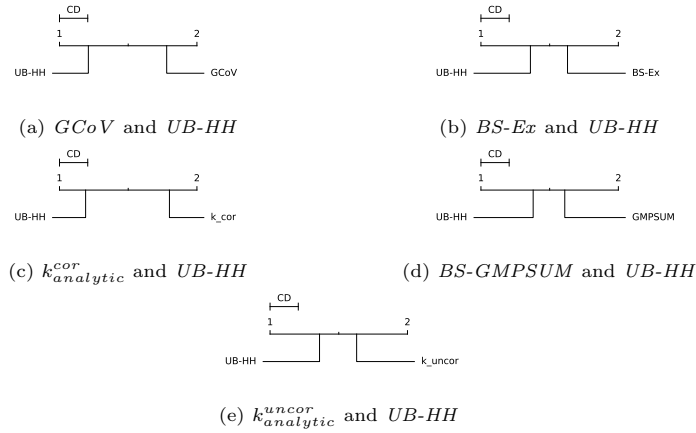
CD
1
2
UB-HH
GCoV

(a) *GCoV* and *UB-HH*

CD
1
2
UB-HH
BS-Ex

(b) *BS-Ex* and *UB-HH*

CD
1
2
UB-HH
k_cor

(c) $k_{analytic}^{cor}$ and *UB-HH*

CD
1
2
UB-HH
GMPSUM

(d) *BS-GMPSUM* and *UB-HH*

CD
1
2
UB-HH
k_uncor

(e) $k_{analytic}^{uncor}$ and *UB-HH*